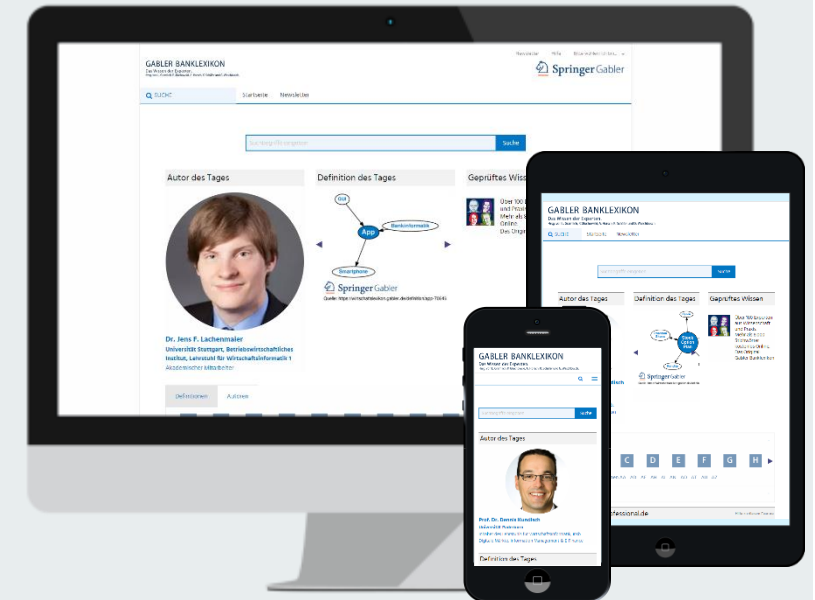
GABLER BANKLEXIKON
Das Wissen der Experten

Newsletter Hilfe

Springer Gabler

SUCHE Startseite Newsletter

Suche

Autor des Tages

Definition des Tages

Geprüftes Wiss

Gui

App

Smartphone

Springer Gabler

Dr. Jens F. Lachenmaier
Universität Stuttgart, Betriebswirtschaftliches Institut, Lehrstuhl für Wirtschaftsinformatik 1
Akademischer Mitarbeiter

Definitionen Autoren

GABLER BANKLEXIKON
Das Wissen der Experten

SUCHE Startseite Newsletter

Suche

Autor des Tages Definition des Tages Geprüftes Wissen

Springer Gabler

C D E F G H

GABLER BANKLEXIKON
Das Wissen der Experten

Suche

Autor des Tages

Prof. Dr. Dennis Kundisch

Definition des Tages